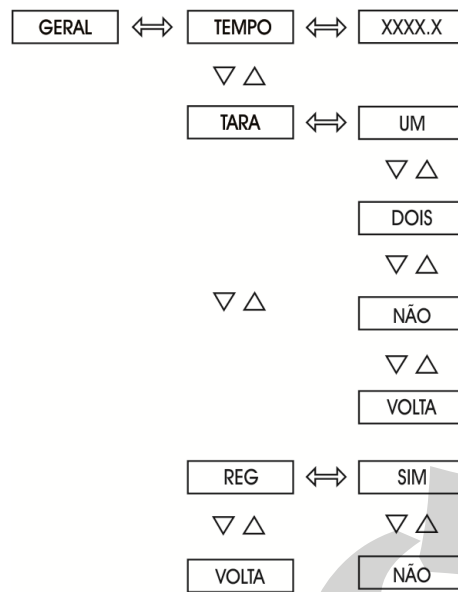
GERAL ⟺ TEMPO ⟺ XXXX.X

$\nabla \triangle$

TARA ⟺ UM

$\nabla \triangle$

DOIS

$\nabla \triangle$

$\nabla \triangle$

NÃO

$\nabla \triangle$

VOLTA

REG ⟺ SIM

$\nabla \triangle$

$\nabla \triangle$

VOLTA

NÃO